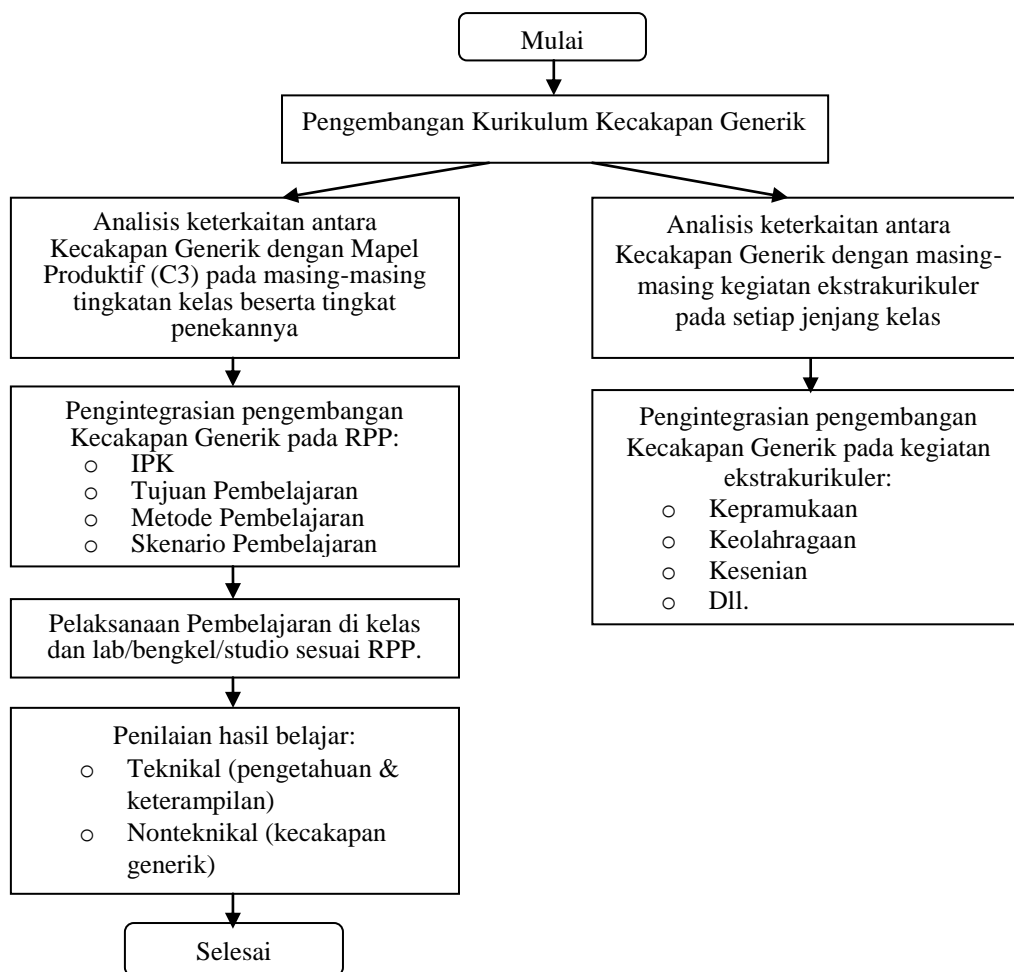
Mulai

Pengembangan Kurikulum Kecakapan Generik

Analisis keterkaitan antara Kecakapan Generik dengan Mapel Produktif (C3) pada masing-masing tingkatan kelas beserta tingkat penekannya

Pengintegrasian pengembangan Kecakapan Generik pada RPP:
o IPK
o Tujuan Pembelajaran
o Metode Pembelajaran
o Skenario Pembelajaran

Pelaksanaan Pembelajaran di kelas dan lab/bengkel/studio sesuai RPP.

Penilaian hasil belajar:
o Teknikal (pengetahuan & keterampilan)
o Nonteknikal (kecakapan generik)

Selesai

Analisis keterkaitan antara Kecakapan Generik dengan masing-masing kegiatan ekstrakurikuler pada setiap jenjang kelas

Pengintegrasian pengembangan Kecakapan Generik pada kegiatan ekstrakurikuler:
o Kepramukaan
o Keolahragaan
o Kesenian
o Dll.